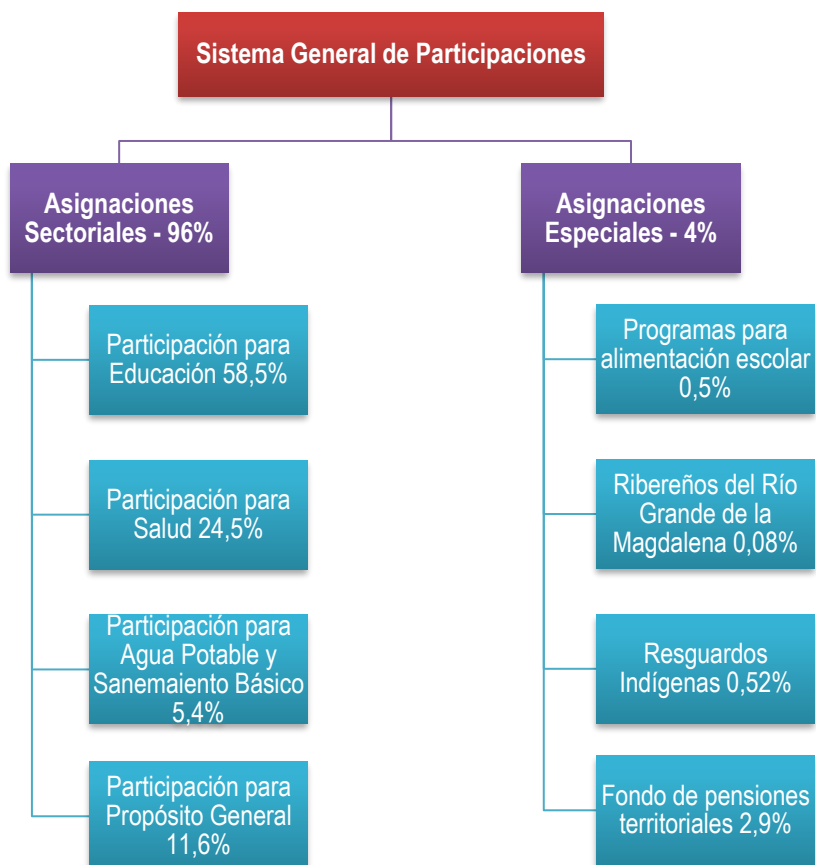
Sistema General de Participaciones

Asignaciones Sectoriales - 96%

Participación para Educación 58,5%

Participación para Salud 24,5%

Participación para Agua Potable y Sanemaiento Básico 5,4%

Participación para Propósito General 11,6%

Asignaciones Especiales - 4%

Programas para alimentación escolar 0,5%

Ribereños del Río Grande de la Magdalena 0,08%

Resguardos Indígenas 0,52%

Fondo de pensiones territoriales 2,9%